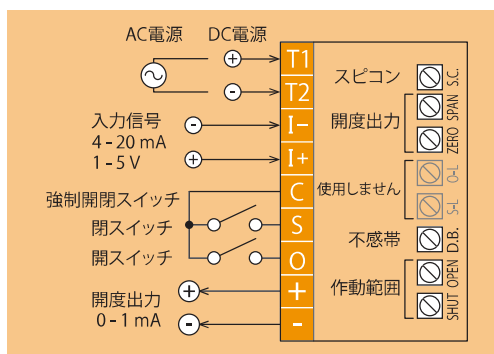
AC電源 DC電源

+

-

T1

T2

入力信号
4-20 mA
1-5 V

-

+

I-

I+

強制開閉スイッチ

閉スイッチ

開スイッチ

C

S

O

開度出力
0-1 mA

+

-

+

-

スピコン S.C.

開度出力 SPAN ZERO

使用しません O-L S-L

不感帯 D.B.

作動範囲 OPEN SHUT